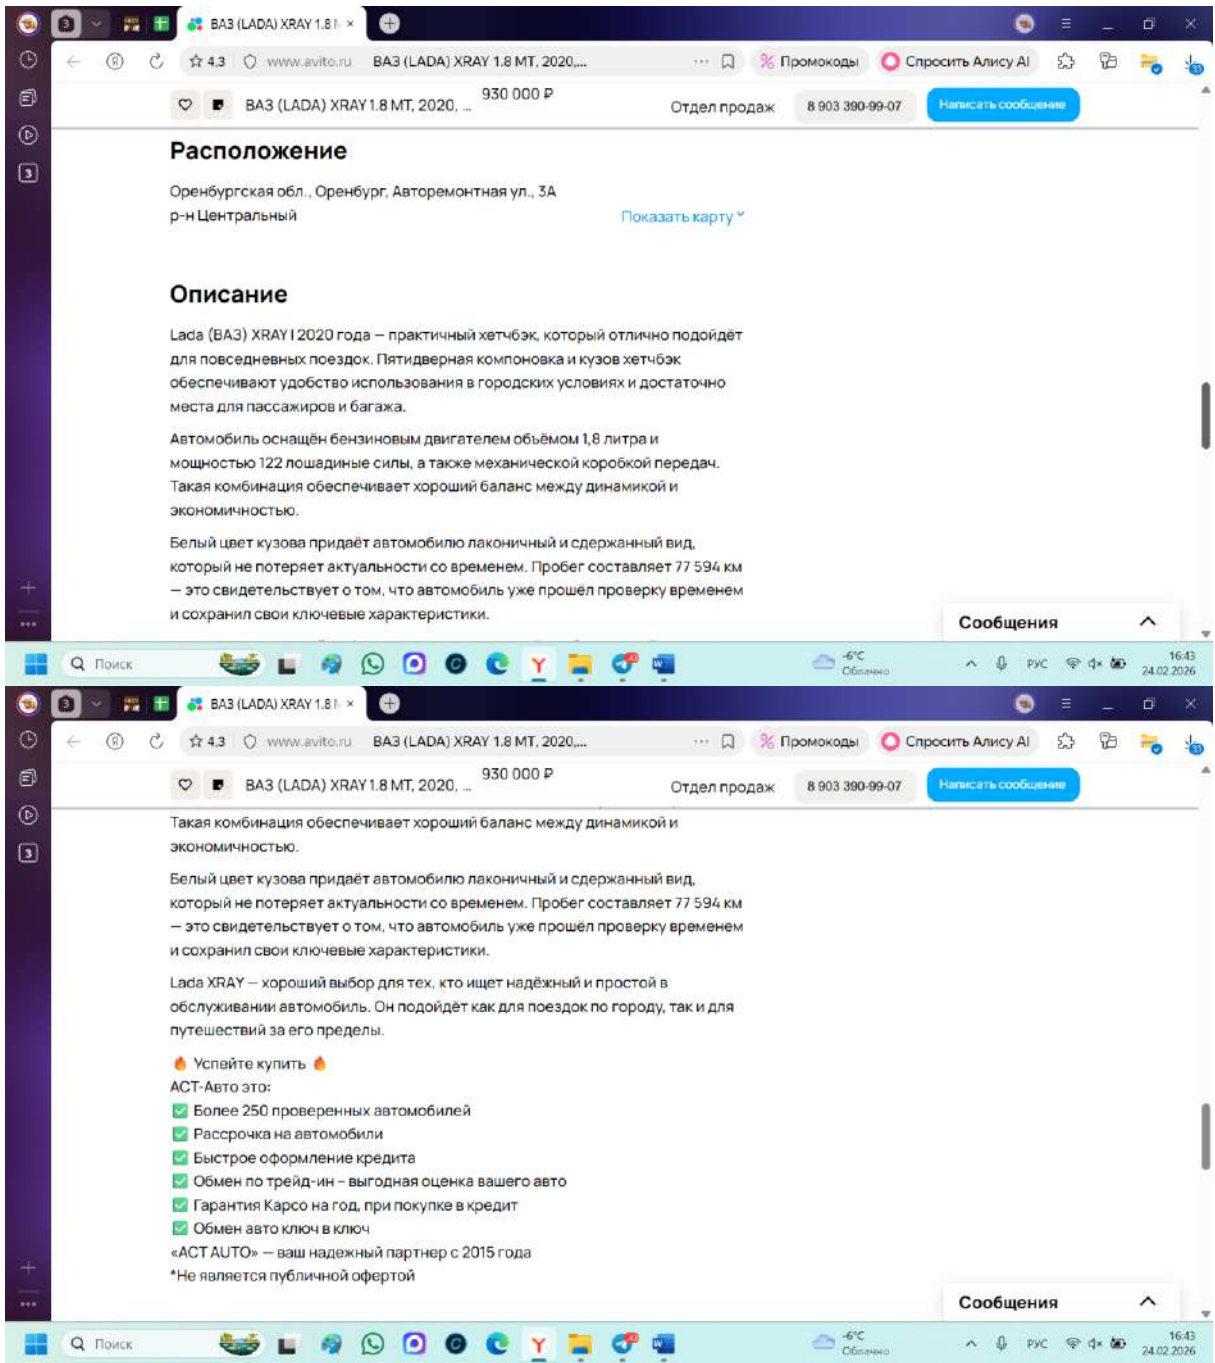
ВАЗ (LADA) XRAY 1.8 М ×

4.3 www.avito.ru ВАЗ (LADA) XRAY 1.8 MT, 2020,... Промокоды Спросить Алису AI

ВАЗ (LADA) XRAY 1.8 MT, 2020, ... 930 000 ₽ Отдел продаж 8 903 390-99-07 Написать сообщение

Расположение

Оренбургская обл., Оренбург, Авторемонтная ул., 3А
р-н Центральный

Показать карту

Описание

Lada (ВАЗ) XRAY I 2020 года – практичный хетчбэк, который отлично подойдёт для повседневных поездок. Пятидверная компоновка и кузов хетчбэк обеспечивают удобство использования в городских условиях и достаточно места для пассажиров и багажа.

Автомобиль оснащён бензиновым двигателем объёмом 1,8 литра и мощностью 122 лошадиные силы, а также механической коробкой передач. Такая комбинация обеспечивает хороший баланс между динамикой и экономичностью.

Белый цвет кузова придаёт автомобилю лаконичный и сдержанный вид, который не потеряет актуальности со временем. Пробег составляет 77 594 км – это свидетельствует о том, что автомобиль уже прошёл проверку временем и сохранил свои ключевые характеристики.

Сообщения

Поиск -6°C Облачно РУС 16:43 24.02.2026

ВАЗ (LADA) XRAY 1.8 М ×

4.3 www.avito.ru ВАЗ (LADA) XRAY 1.8 MT, 2020,... Промокоды Спросить Алису AI

ВАЗ (LADA) XRAY 1.8 MT, 2020, ... 930 000 ₽ Отдел продаж 8 903 390-99-07 Написать сообщение

Такая комбинация обеспечивает хороший баланс между динамикой и экономичностью.

Белый цвет кузова придаёт автомобилю лаконичный и сдержанный вид, который не потеряет актуальности со временем. Пробег составляет 77 594 км – это свидетельствует о том, что автомобиль уже прошёл проверку временем и сохранил свои ключевые характеристики.

Lada XRAY – хороший выбор для тех, кто ищет надёжный и простой в обслуживании автомобиль. Он подойдёт как для поездок по городу, так и для путешествий за его пределы.

🔥 Успейте купить 🔥
АСТ-Авто это:
✅ Более 250 проверенных автомобилей
✅ Рассрочка на автомобили
✅ Быстрое оформление кредита
✅ Обмен по трейд-ин – выгодная оценка вашего авто
✅ Гарантия Карсо на год, при покупке в кредит
✅ Обмен авто ключ в ключ
«ACT AUTO» — ваш надежный партнер с 2015 года
*Не является публичной офертой

Сообщения

Поиск -6°C Облачно РУС 16:43 24.02.2026